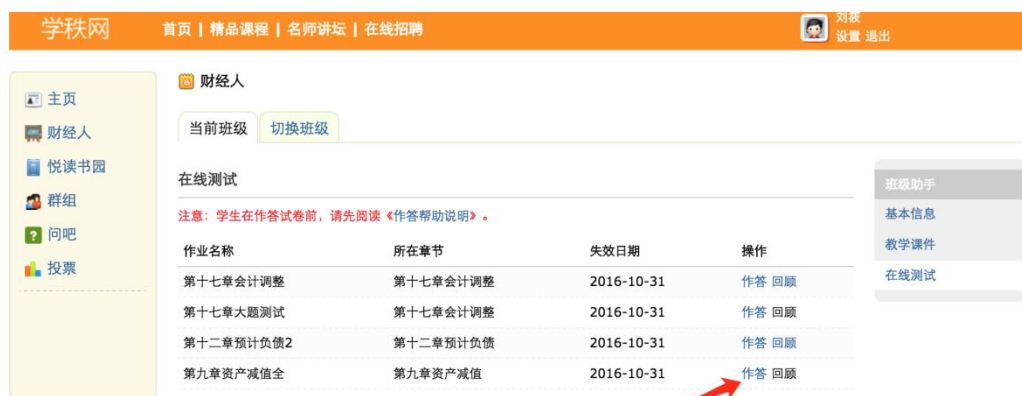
学秩网

首页 | 精品课程 | 名师讲坛 | 在线招聘

刘豪
设置 退出

主页
财经人
悦读书园
群组
问吧
投票

财经人

当前班级 切换班级

在线测试

注意：学生在作答试卷前，请先阅读《作答帮助说明》。

| 作业名称 | 所在章节 | 失效日期 | 操作 |
|---|---|---|---|
| 第十七章会计调整 | 第十七章会计调整 | 2016-10-31 | 作答 回顾 |
| 第十七章大题测试 | 第十七章会计调整 | 2016-10-31 | 作答 回顾 |
| 第十二章预计负债2 | 第十二章预计负债 | 2016-10-31 | 作答 回顾 |
| 第九章资产减值全 | 第九章资产减值 | 2016-10-31 | 作答 回顾 |

班级助手
基本信息
教学课件
在线测试